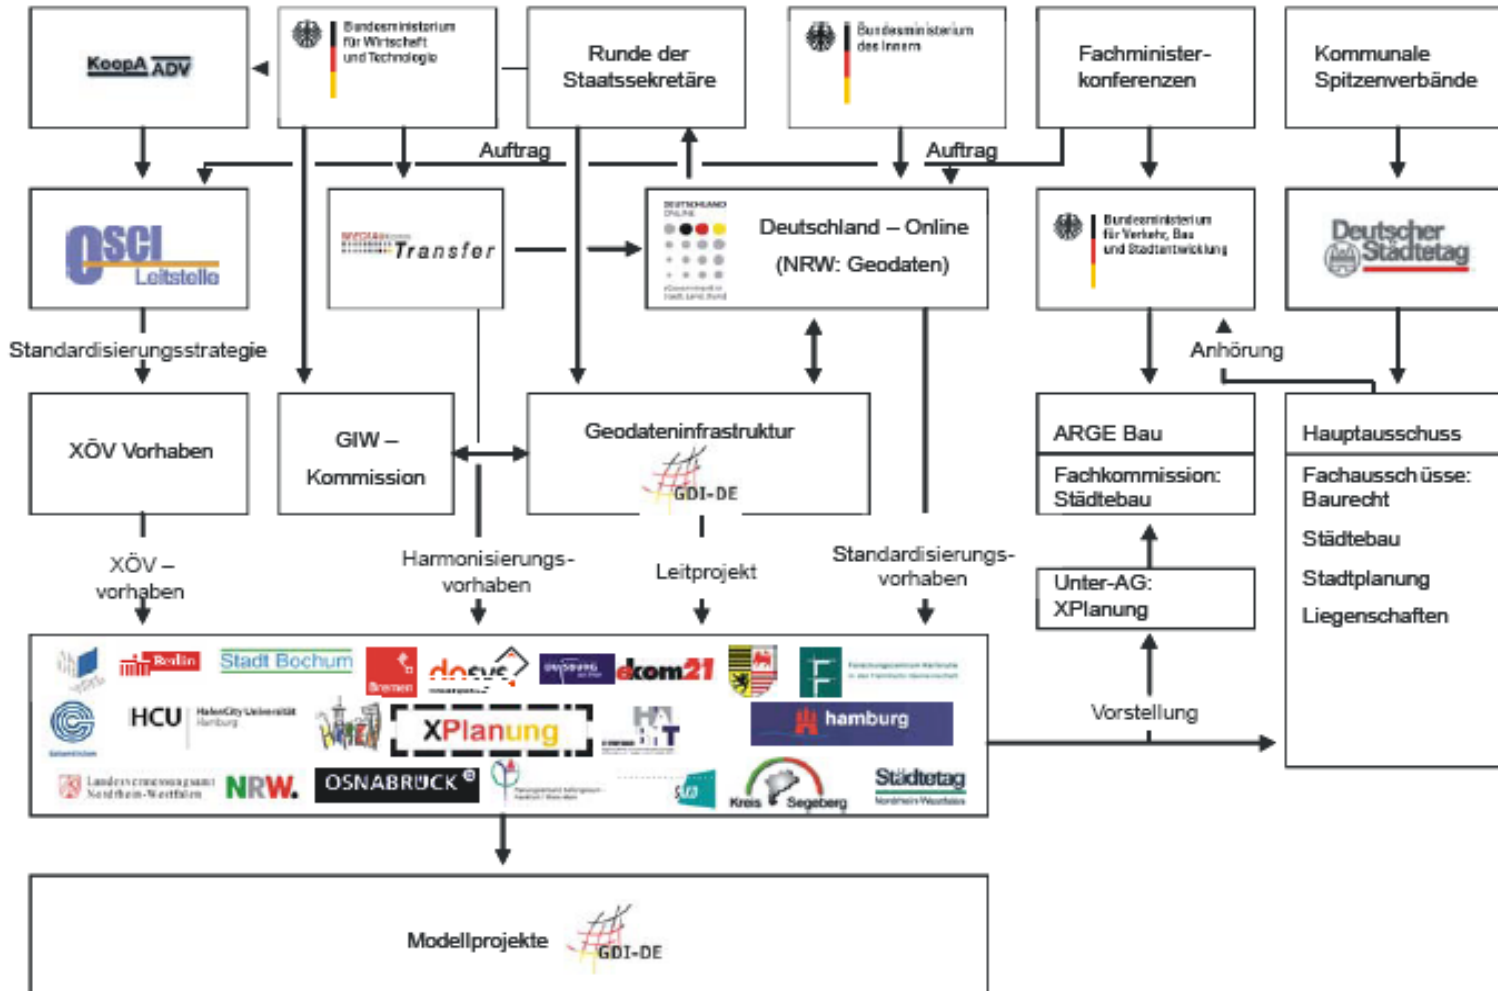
KoopA ADV

Bundesministerium für Wirtschaft und Technologie

Runde der Staatssekretäre

Bundesministerium des Innern

Fachminister-konferenzen

Kommunale Spitzenverbände

Auftrag

Auftrag

OSCI Leitstelle

Transfer

DEUTSCHLAND ONLINE

Deutschland – Online (NRW: Geodaten)

Bundesministerium für Verkehr, Bau und Stadtentwicklung

Deutscher Städtetag

Standardisierungsstrategie

Anhörung

XÖV Vorhaben

GIW – Kommission

Geodateninfrastruktur

GDI-DE

ARGE Bau

Fachkommission: Städtebau

Hauptausschuss

Fachausschüsse: Baurecht

Städtebau

Stadtplanung

Liegenschaften

Unter-AG: XPlanung

XÖV – vorhaben

Harmonisierungs-vorhaben

Leitprojekt

Standardisierungs-vorhaben

Berlin

Stadt Bochum

Bremen

dosys

ekom21

HCU HafenCity Universität Hamburg

XPlanung

hamburg

Vorstellung

Landesvermessungsamt Nordrhein-Westfalen

NRW.

OSNABRÜCK

Kreis Segeberg

Städtetag Nordrhein-Westfalen

Modellprojekte

GDI-DE